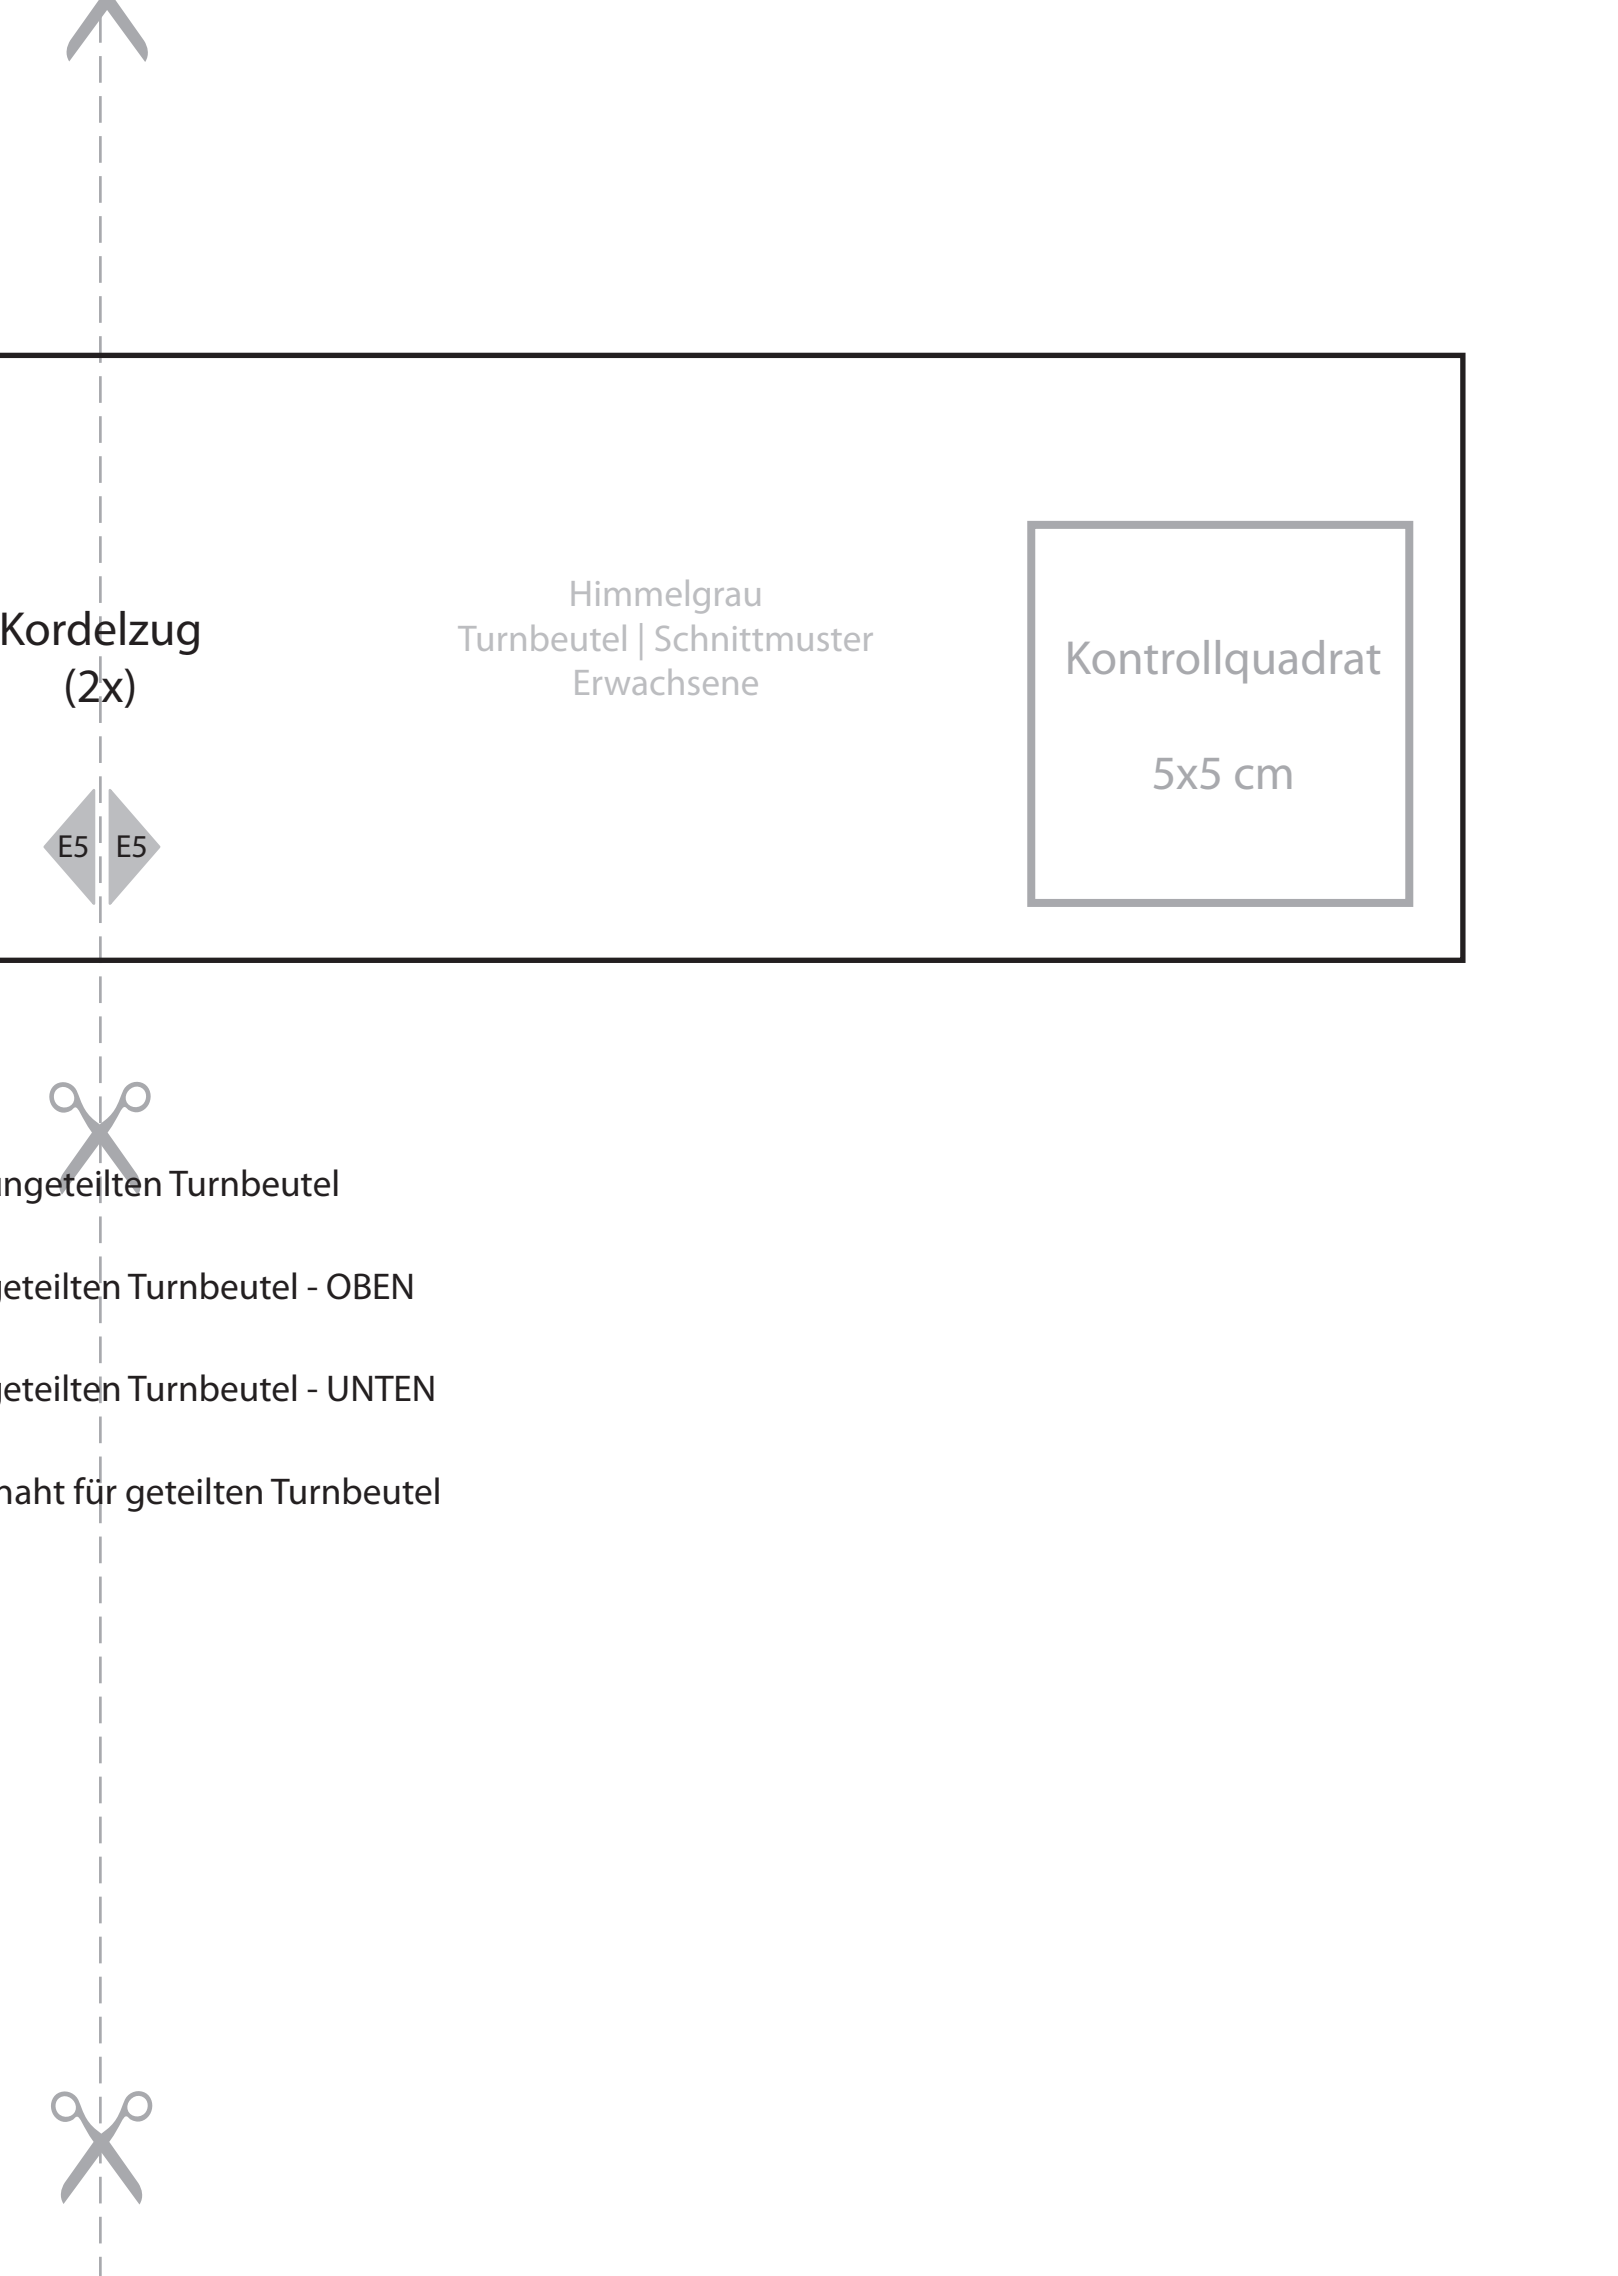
Kordelzug
(2x)

E5 E5

Himmelgrau
Turnbeutel | Schnittmuster
Erwachsene

Kontrollquadrat

5x5 cm

ungeteilten Turnbeutel

eteilten Turnbeutel - OBEN

eteilten Turnbeutel - UNTEN

naht für geteilten Turnbeutel